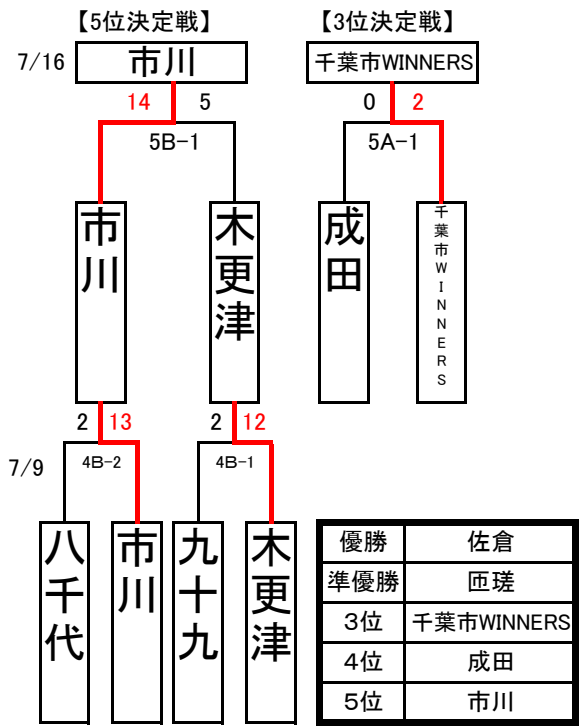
【5位決定戦】

7/16

市川

14 5

5B−1

市川

木更津

2 13

7/9

4B−2

八千代

市川

2 12

4B−1

九十九

木更津

【3位決定戦】

千葉市WINNERS

0 2

5A−1

成田

千葉市WINNERS

| 優勝 | 佐倉 |
|---|---|
| 準優勝 | 匝瑳 |
| 3位 | 千葉市WINNERS |
| 4位 | 成田 |
| 5位 | 市川 |